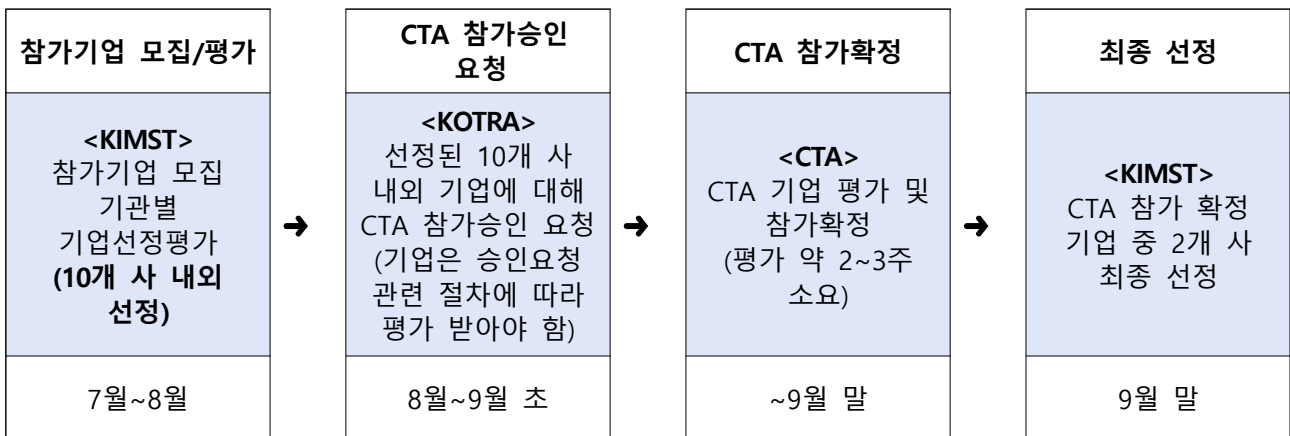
참가기업 모집/평가

<KIMST>
참가기업 모집
기관별
기업선정평가
(10개 사 내외 선정)

7월~8월

➜

CTA 참가승인 요청

<KOTRA>
선정된 10개 사 내외 기업에 대해 CTA 참가승인 요청
(기업은 승인요청 관련 절차에 따라 평가 받아야 함)

8월~9월 초

➜

CTA 참가확정

<CTA>
CTA 기업 평가 및 참가확정
(평가 약 2~3주 소요)

~9월 말

➜

최종 선정

<KIMST>
CTA 참가 확정 기업 중 2개 사 최종 선정

9월 말